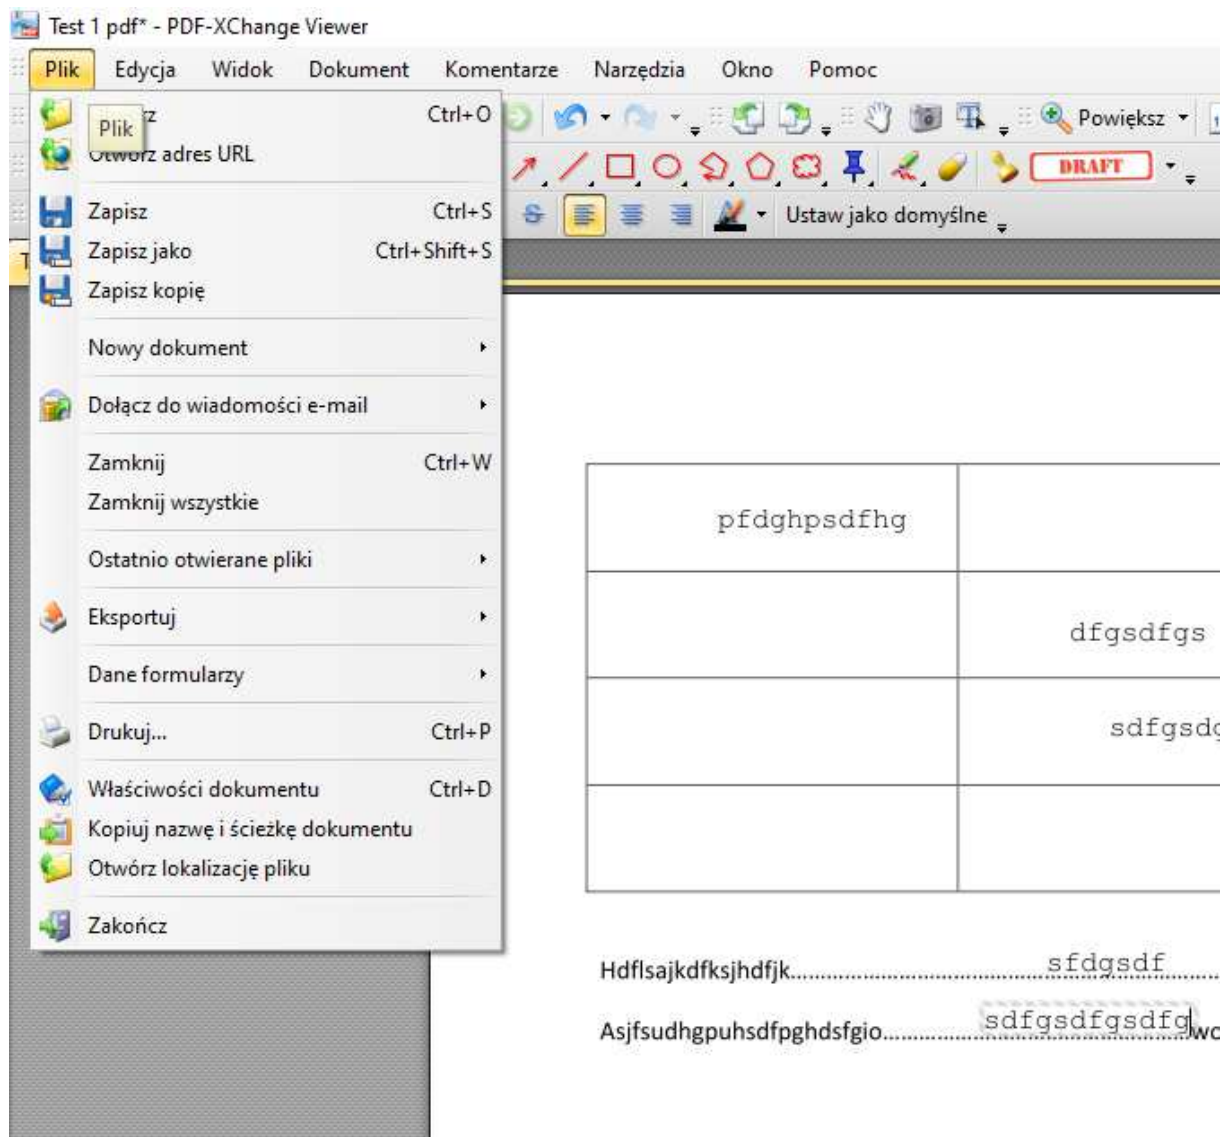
Test 1 pdf* - PDF-XChange Viewer

Plik Edycja Widok Dokument Komentarze Narzędzia Okno Pomoc

Plik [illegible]z Ctrl+O
Otwórz adres URL

Powiększ

DRAFT

Ustaw jako domyślne

Zapisz Ctrl+S
Zapisz jako Ctrl+Shift+S
Zapisz kopię
Nowy dokument
Dołącz do wiadomości e-mail
Zamknij Ctrl+W
Zamknij wszystkie
Ostatnio otwierane pliki
Eksportuj
Dane formularzy
Drukuj... Ctrl+P
Właściwości dokumentu Ctrl+D
Kopiuj nazwę i ścieżkę dokumentu
Otwórz lokalizację pliku
Zakończ

| pfdghpsdfhg | |
|---|---|
| | dfgsdfgs |
| | sdfgsd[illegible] |
| | |

Hdflsajkdfksjhdfjk.......................sfdgsdf

Asjfsudhgpuhsdfpghdsfgio.......................sdfgsdfgsdfg wo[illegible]